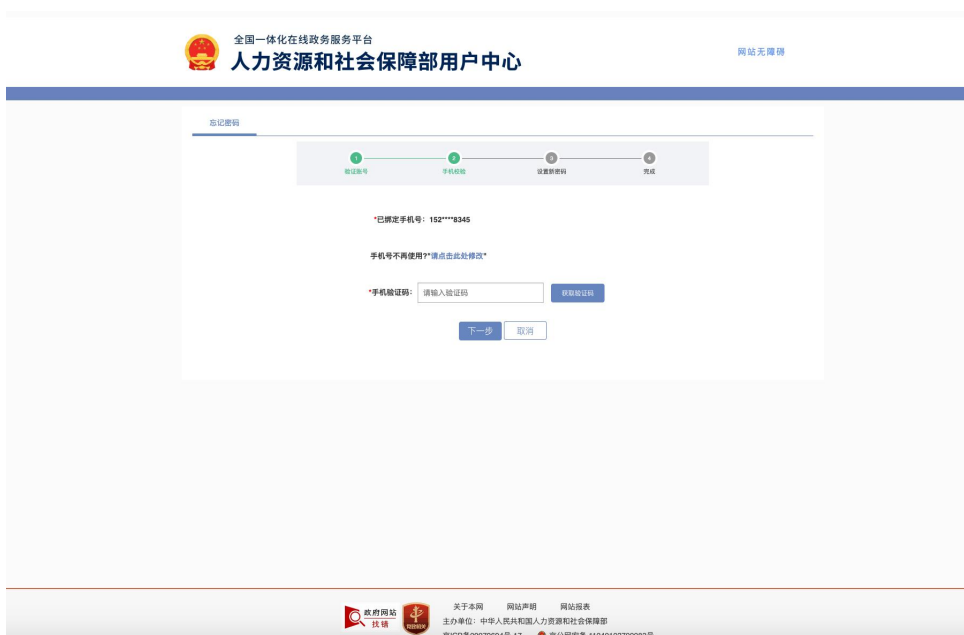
全国一体化在线政务服务平台
人力资源和社会保障部用户中心

网站无障碍

忘记密码

1 验证账号
2 手机校验
3 设置新密码
4 完成

*已绑定手机号：152****8345

手机号不再使用?*请点击此处修改*

*手机验证码： 请输入验证码 获取验证码

下一步 取消

政府网站 找错

关于本网 网站声明 网站报表
主办单位：中华人民共和国人力资源和社会保障部
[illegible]